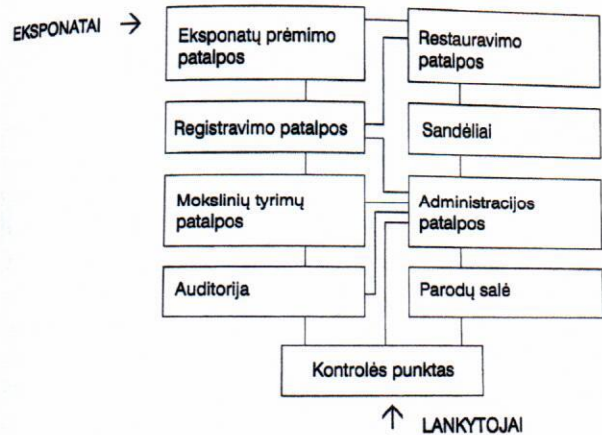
EKSPONATAI →

Eksponatų priėmimo patalpos

Restauravimo patalpos

Registravimo patalpos

Sandėliai

Mokslinių tyrimų patalpos

Administracijos patalpos

Auditorija

Parodų salė

Kontrolės punktas

↑ LANKYTOJAI